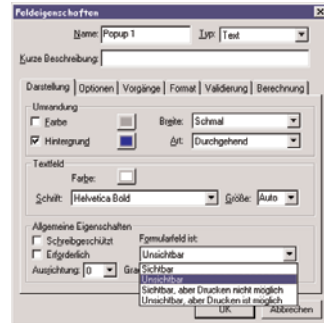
Feldeigenschaften

Name: Popup 1
Typ: Text

Kurze Beschreibung:

Darstellung | Optionen | Vorgänge | Format | Validierung | Berechnung

Umrandung
Farbe
Hintergrund
Breite: Schmal
Art: Durchgehend

Textfeld
Farbe:
Schrift: Helvetica Bold
Größe: Auto

Allgemeine Eigenschaften
Schreibgeschützt
Erforderlich
Ausrichtung: 0
Gra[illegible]
Formularfeld ist:
Unsichtbar
Sichtbar
Unsichtbar
Sichtbar, aber Drucken nicht möglich
Unsichtbar, aber Drucken ist möglich

OK
Abbrechen